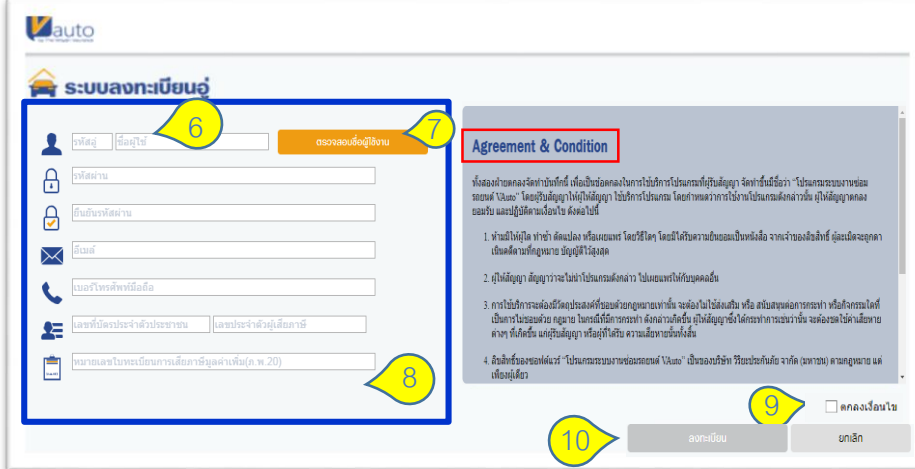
Vauto
by The Viriyah Insurance

ระบบลงทะเบียนอู่

6

รหัสอู่ ชื่อผู้ใช้

ตรวจสอบชื่อผู้ใช้งาน

7

รหัสผ่าน

ยืนยันรหัสผ่าน

อีเมล์

เบอร์โทรศัพท์มือถือ

เลขที่บัตรประจำตัวประชาชน เลขประจำตัวผู้เสียภาษี

หมายเลขใบทะเบียนการเสียภาษีมูลค่าเพิ่ม(ภ.พ.20)

8

Agreement & Condition

ทั้งสองฝ่ายตกลงจัดทำสัญญานี้ เพื่อเป็นข้อตกลงในการใช้บริการโปรแกรมที่ผู้รับสัญญา จัดทำขึ้นมีชื่อว่า "โปรแกรมระบบงานซ่อมรถยนต์ VAuto" โดยผู้รับสัญญาให้ผู้ให้สัญญา ใช้บริการโปรแกรม โดยกำหนดการใช้งานโปรแกรมดังกล่าวนั้น ผู้ให้สัญญาตกลงยอมรับ และปฏิบัติตามเงื่อนไข ดังต่อไปนี้

1. ห้ามมิให้ผู้ใด ทำซ้ำ ดัดแปลง หรือเผยแพร่ โดยวิธีใดๆ โดยมิได้รับความยินยอมเป็นหนังสือ จากเจ้าของลิขสิทธิ์ ผู้ละเมิดจะถูกดำเนินคดีตามที่กฎหมาย บัญญัติไว้สูงสุด

2. ผู้ให้สัญญา สัญญาว่าจะไม่นำโปรแกรมดังกล่าว ไปเผยแพร่ให้กับบุคคลอื่น

3. การใช้บริการจะต้องมีวัตถุประสงค์ที่ชอบด้วยกฎหมายเท่านั้น จะต้องไม่ใช่ส่งเสริม หรือ สนับสนุนต่อการกระทำ หรือกิจกรรมใดที่เป็นการไม่ชอบด้วย กฎหมาย ในกรณีที่มีการกระทำ ดังกล่าวเกิดขึ้น ผู้ให้สัญญาซึ่งได้กระทำการเช่นว่านั้น จะต้องชดใช้ค่าเสียหายต่างๆ ที่เกิดขึ้น แก่ผู้รับสัญญา หรือผู้ที่ได้รับ ความเสียหายทั้งสิ้น

4. ลิขสิทธิ์ของซอฟต์แวร์ "โปรแกรมระบบงานซ่อมรถยนต์ VAuto" เป็นของบริษัท วิริยะประกันภัย จำกัด (มหาชน) ตามกฎหมาย แต่เพียงผู้เดียว

9

ตกลงเงื่อนไข

10

ลงทะเบียน

ยกเลิก